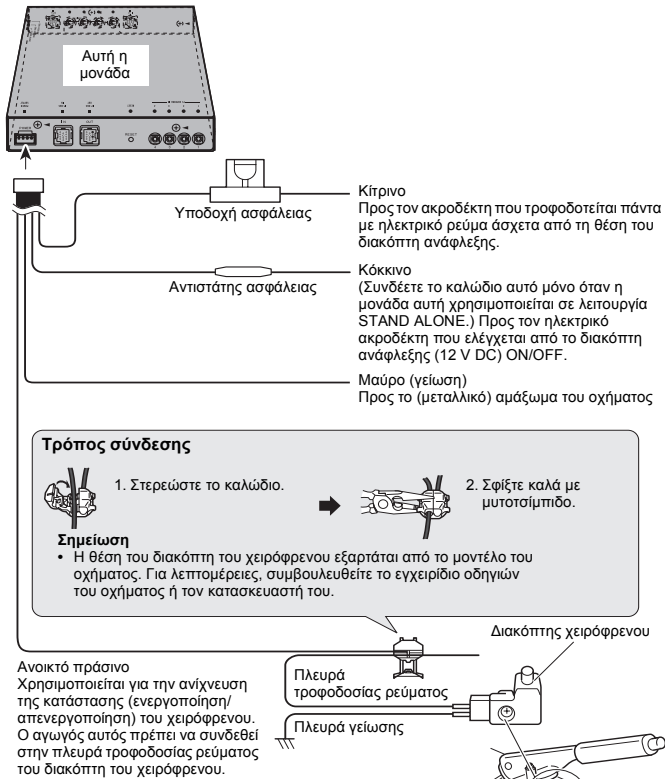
Αυτή η μονάδα

Υποδοχή ασφάλειας

Κίτρινο
Προς τον ακροδέκτη που τροφοδοτείται πάντα με ηλεκτρικό ρεύμα άσχετα από τη θέση του διακόπτη ανάφλεξης.

Αντιστάτης ασφάλειας

Κόκκινο
(Συνδέετε το καλώδιο αυτό μόνο όταν η μονάδα αυτή χρησιμοποιείται σε λειτουργία STAND ALONE.) Προς τον ηλεκτρικό ακροδέκτη που ελέγχεται από το διακόπτη ανάφλεξης (12 V DC) ON/OFF.

Μαύρο (γείωση)
Προς το (μεταλλικό) αμάξωμα του οχήματος

Τρόπος σύνδεσης

1. Στερεώστε το καλώδιο.

2. Σφίξτε καλά με μυτοτσίμπιδο.

Σημείωση
• Η θέση του διακόπτη του χειρόφρενου εξαρτάται από το μοντέλο του οχήματος. Για λεπτομέρειες, συμβουλευθείτε το εγχειρίδιο οδηγιών του οχήματος ή τον κατασκευαστή του.

Διακόπτης χειρόφρενου

Ανοικτό πράσινο
Χρησιμοποιείται για την ανίχνευση της κατάστασης (ενεργοποίηση/ απενεργοποίηση) του χειρόφρενου. Ο αγωγός αυτός πρέπει να συνδεθεί στην πλευρά τροφοδοσίας ρεύματος του διακόπτη του χειρόφρενου.

Πλευρά τροφοδοσίας ρεύματος

Πλευρά γείωσης